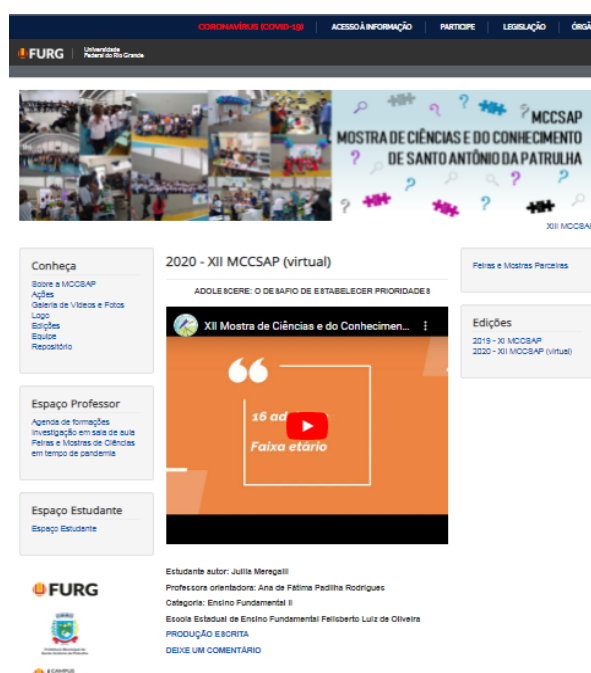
CORONAVÍRUS (COVID-19) | ACESSO À INFORMAÇÃO | PARTICIPE | LEGISLAÇÃO | ÓRGÃ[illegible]

FURG | Universidade Federal do Rio Grande

MCCSAP
MOSTRA DE CIÊNCIAS E DO CONHECIMENTO DE SANTO ANTÔNIO DA PATRULHA

XIII MCCSA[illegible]

Conheça
Sobre a MCCSAP
Ações
Galeria de Vídeos e Fotos
Logo
Edições
Equipe
Repositório

Espaço Professor
Agenda de formações
Investigação em sala de aula
Feiras e Mostras de Ciências em tempo de pandemia

Espaço Estudante
Espaço Estudante

FURG

2020 - XII MCCSAP (virtual)

ADOLESCERE: O DESAFIO DE ESTABELECER PRIORIDADES

XII Mostra de Ciências e do Conhecimen...

16 ad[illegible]
Faixa etário

Estudante autor: Julia Meregalli
Professora orientadora: Ana de Fátima Padilha Rodrigues
Categoria: Ensino Fundamental II
Escola Estadual de Ensino Fundamental Felisberto Luiz de Oliveira
PRODUÇÃO ESCRITA
DEIXE UM COMENTÁRIO

Feiras e Mostras Parceiras

Edições
2019 - XI MCCSAP
2020 - XII MCCSAP (virtual)